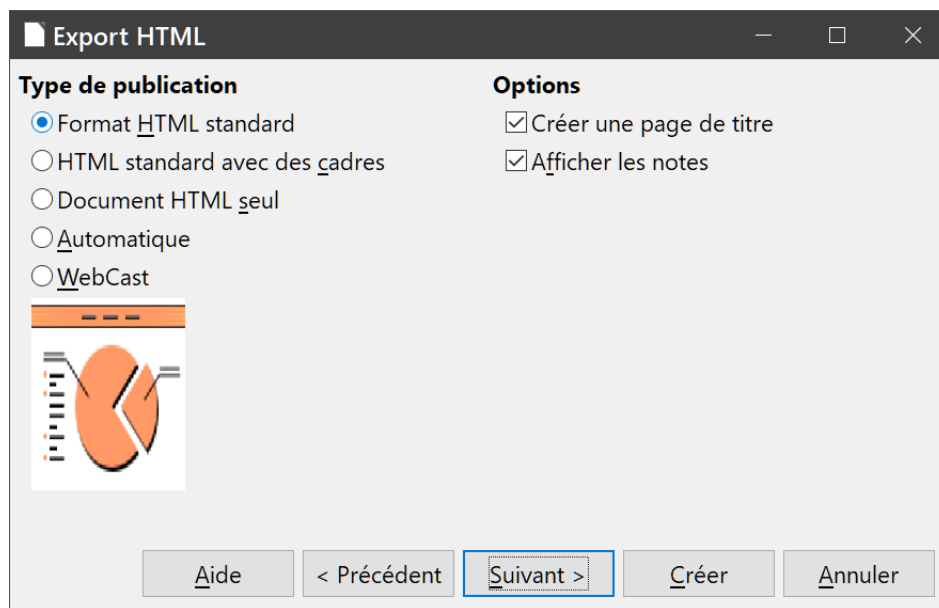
Export HTML

Type de publication

Format HTML standard

HTML standard avec des cadres

Document HTML seul

Automatique

WebCast

Options

Créer une page de titre

Afficher les notes

Aide

< Précédent

Suivant >

Créer

Annuler